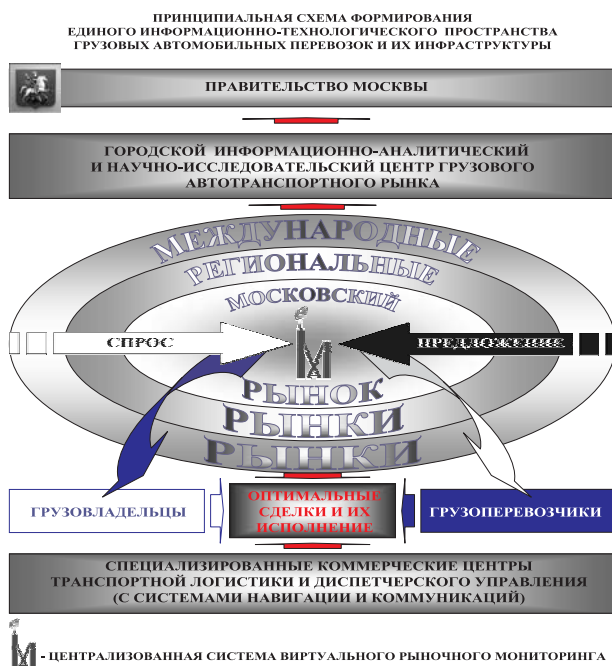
ПРИНЦИПИАЛЬНАЯ СХЕМА ФОРМИРОВАНИЯ ЕДИНОГО ИНФОРМАЦИОННО-ТЕХНОЛОГИЧЕСКОГО ПРОСТРАНСТВА ГРУЗОВЫХ АВТОМОБИЛЬНЫХ ПЕРЕВОЗОК И ИХ ИНФРАСТРУКТУРЫ

ПРАВИТЕЛЬСТВО МОСКВЫ

ГОРОДСКОЙ ИНФОРМАЦИОННО-АНАЛИТИЧЕСКИЙ И НАУЧНО-ИССЛЕДОВАТЕЛЬСКИЙ ЦЕНТР ГРУЗОВОГО АВТОТРАНСПОРТНОГО РЫНКА

МЕЖДУНАРОДНЫЕ

РЕГИОНАЛЬНЫЕ

МОСКОВСКИЙ

СПРОС

ПРЕДЛОЖЕНИЕ

РЫНОК

РЫНКИ

РЫНКИ

ГРУЗОВЛАДЕЛЬЦЫ

ОПТИМАЛЬНЫЕ СДЕЛКИ И ИХ ИСПОЛНЕНИЕ

ГРУЗОПЕРЕВОЗЧИКИ

СПЕЦИАЛИЗИРОВАННЫЕ КОММЕРЧЕСКИЕ ЦЕНТРЫ ТРАНСПОРТНОЙ ЛОГИСТИКИ И ДИСПЕТЧЕРСКОГО УПРАВЛЕНИЯ (С СИСТЕМАМИ НАВИГАЦИИ И КОММУНИКАЦИЙ)

- ЦЕНТРАЛИЗОВАННАЯ СИСТЕМА ВИРТУАЛЬНОГО РЫНОЧНОГО МОНИТОРИНГА